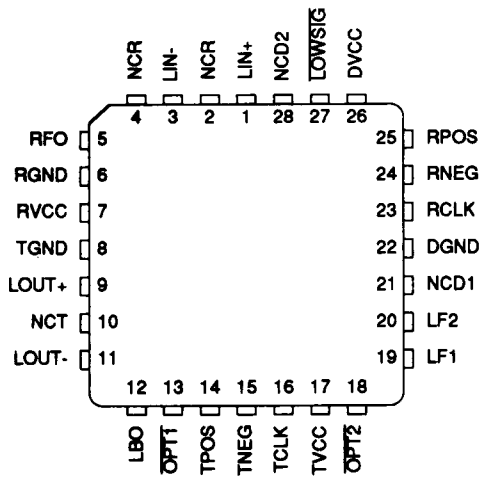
NCR 4
LIN- 3
NCR 2
LIN+ 1
NCD2 28
$\overline{LOWSIG}$ 27
DVCC 26

RFO 5
RGND 6
RVCC 7
TGND 8
LOUT+ 9
NCT 10
LOUT- 11

25 RPOS
24 RNEG
23 RCLK
22 DGND
21 NCD1
20 LF2
19 LF1

12 LBO
13 $\overline{OPT1}$
14 TPOS
15 TNEG
16 TCLK
17 TVCC
18 $\overline{OPT2}$